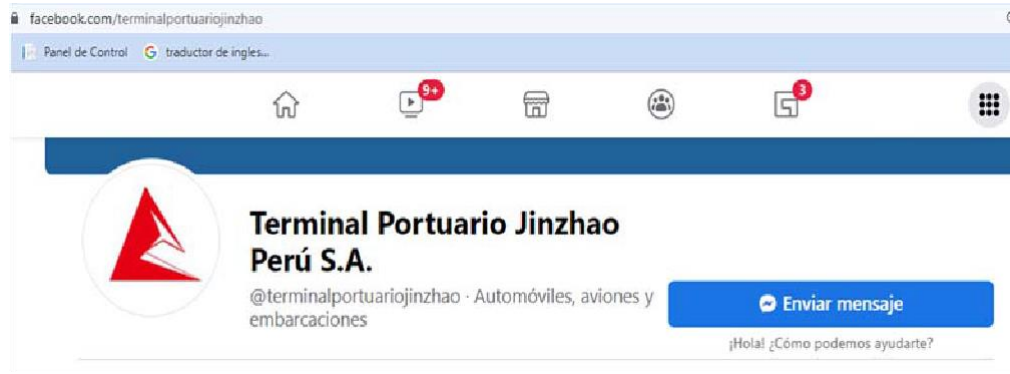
facebook.com/terminalportuariojinzhao

Panel de Control  traductor de ingles...

9+

3

Terminal Portuario Jinzhao Perú S.A.

@terminalportuariojinzhao · Automóviles, aviones y embarcaciones

Enviar mensaje

¡Hola! ¿Cómo podemos ayudarte?